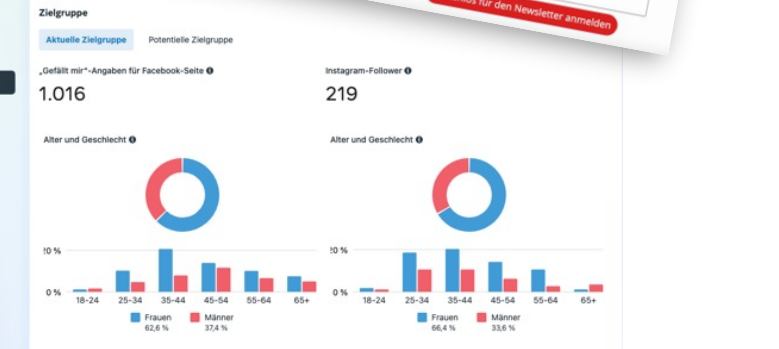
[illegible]os für den Newsletter anmelden

Zielgruppe

Aktuelle Zielgruppe
Potentielle Zielgruppe

„Gefällt mir"-Angaben für Facebook-Seite
1.016

Alter und Geschlecht

20 %
0 %
18-24
25-34
35-44
45-54
55-64
65+

Frauen
62,6 %
Männer
37,4 %

Instagram-Follower
219

Alter und Geschlecht

20 %
0 %
18-24
25-34
35-44
45-54
55-64
65+

Frauen
66,4 %
Männer
33,6 %